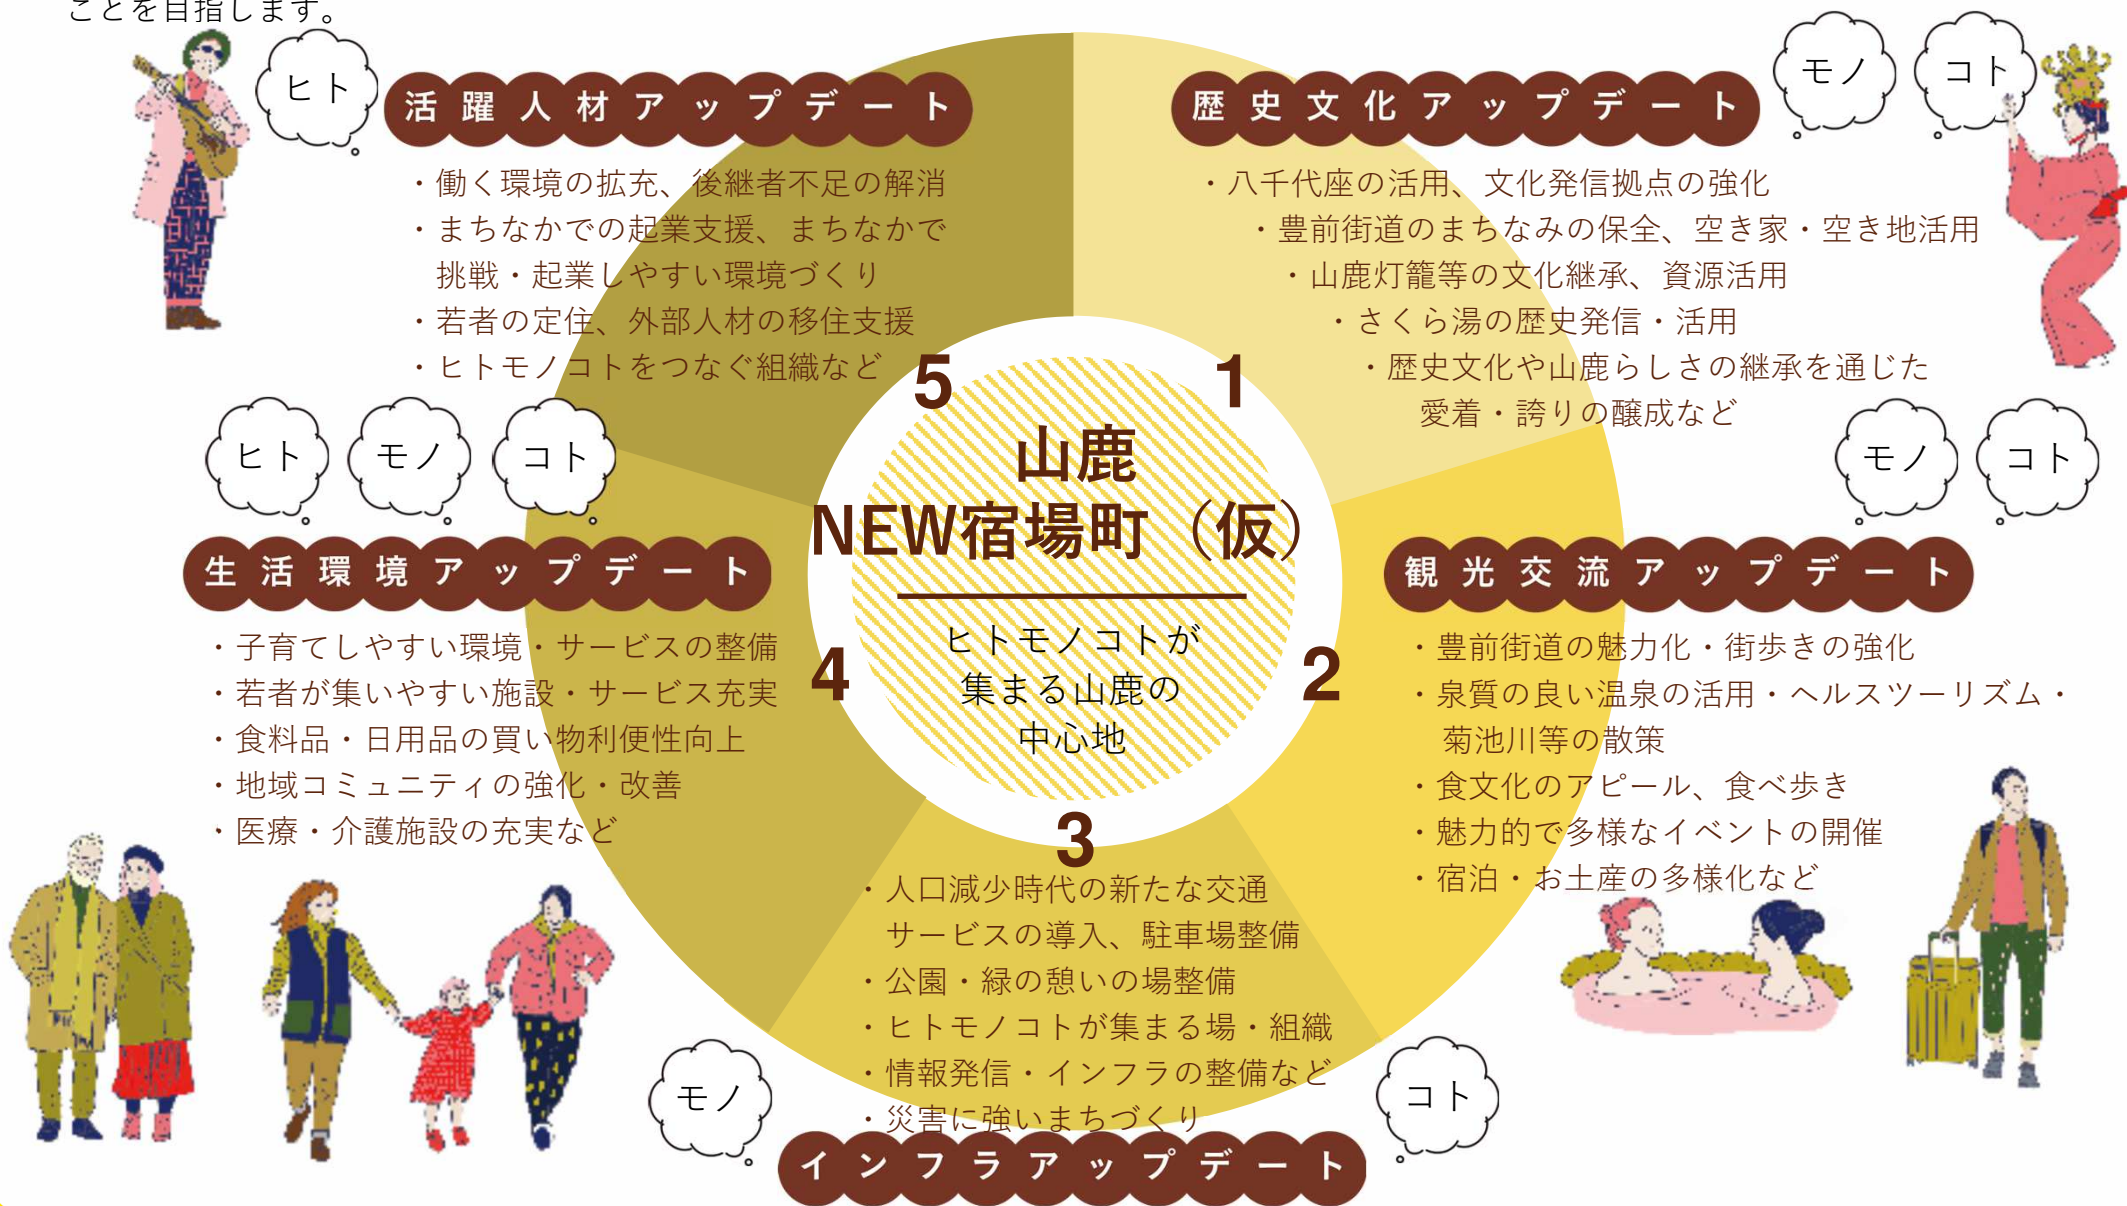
ことを目指します。

ヒト

活躍人材アップデート

・働く環境の拡充、後継者不足の解消
・まちなかでの起業支援、まちなかで挑戦・起業しやすい環境づくり
・若者の定住、外部人材の移住支援
・ヒトモノコトをつなぐ組織など

モノ　コト

歴史文化アップデート

・八千代座の活用、文化発信拠点の強化
・豊前街道のまちなみの保全、空き家・空き地活用
・山鹿灯籠等の文化継承、資源活用
・さくら湯の歴史発信・活用
・歴史文化や山鹿らしさの継承を通じた愛着・誇りの醸成など

5　1

山鹿
NEW宿場町（仮）

ヒトモノコトが集まる山鹿の中心地

4　2　3

ヒト　モノ　コト

生活環境アップデート

・子育てしやすい環境・サービスの整備
・若者が集いやすい施設・サービス充実
・食料品・日用品の買い物利便性向上
・地域コミュニティの強化・改善
・医療・介護施設の充実など

モノ　コト

観光交流アップデート

・豊前街道の魅力化・街歩きの強化
・泉質の良い温泉の活用・ヘルスツーリズム・菊池川等の散策
・食文化のアピール、食べ歩き
・魅力的で多様なイベントの開催
・宿泊・お土産の多様化など

・人口減少時代の新たな交通サービスの導入、駐車場整備
・公園・緑の憩いの場整備
・ヒトモノコトが集まる場・組織
・情報発信・インフラの整備など
・災害に強いまちづくり

モノ　コト

インフラアップデート